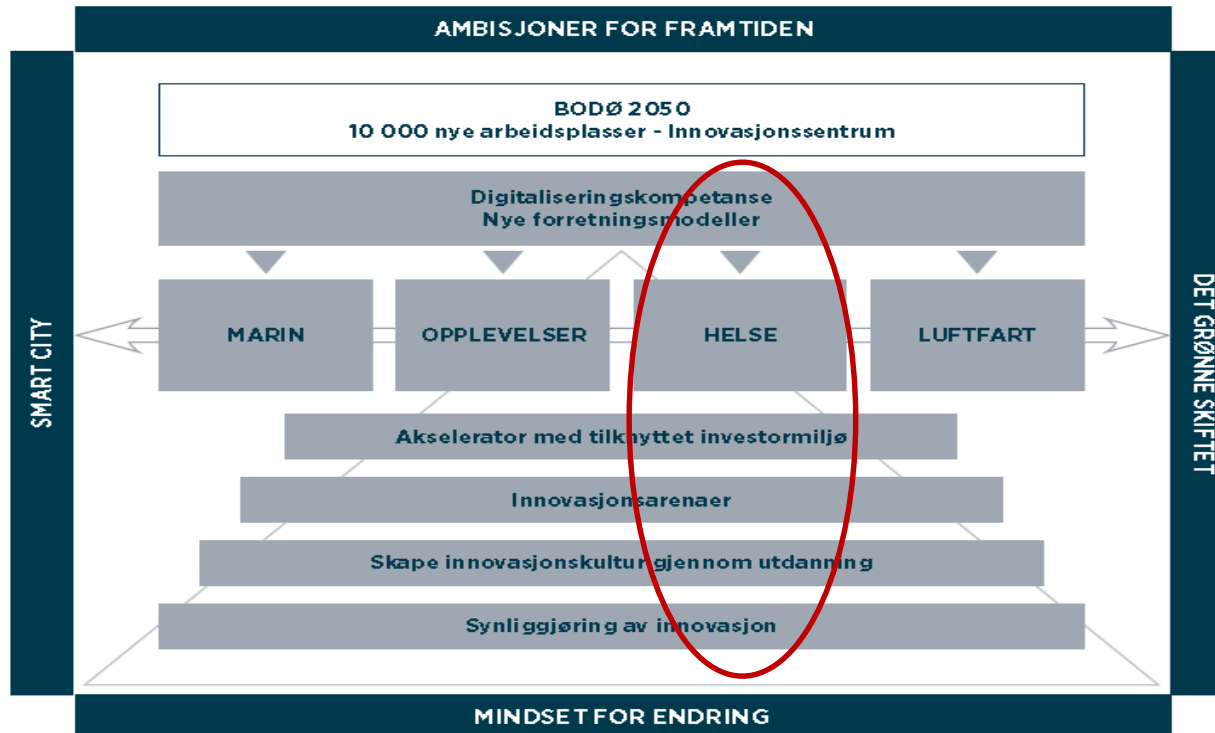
AMBISJONER FOR FRAMTIDEN

SMART CITY

DET GRØNNE SKIFTET

BODØ 2050
10 000 nye arbeidsplasser - Innovasjonssentrum

Digitaliseringskompetanse
Nye forretningsmodeller

MARIN

OPPLEVELSER

HELSE

LUFTFART

Akselerator med tilknyttet investormiljø

Innovasjonsarenaer

Skape innovasjonskultur gjennom utdanning

Synliggjøring av innovasjon

MINDSET FOR ENDRING